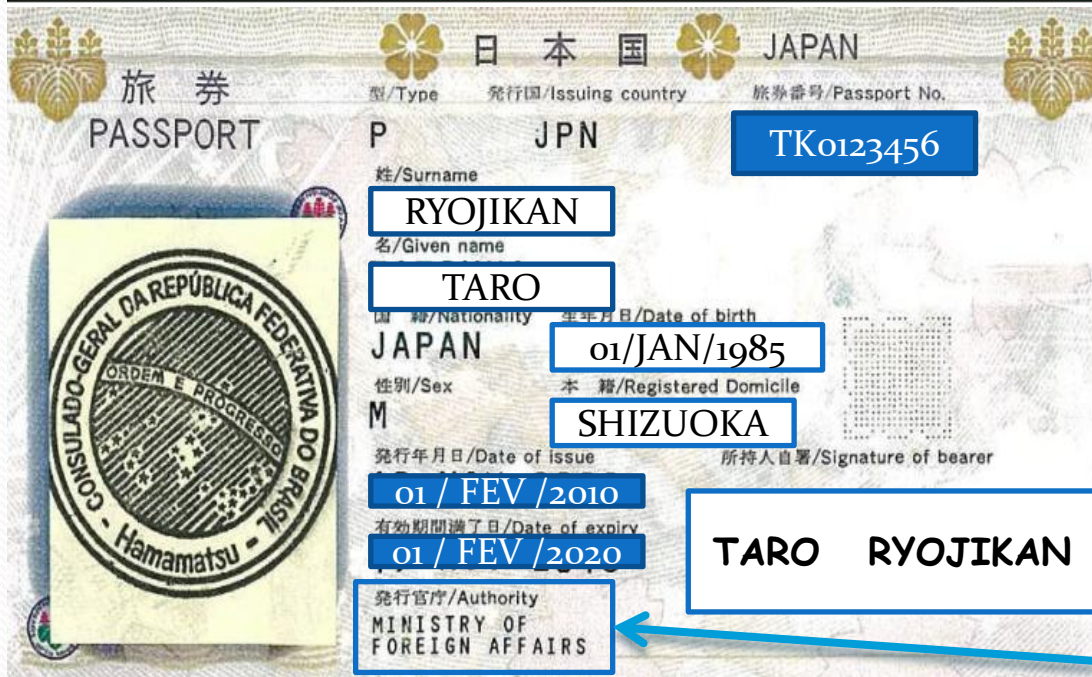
日 本 国 JAPAN

旅 券
PASSPORT

型/Type P
発行国/Issuing country JPN
旅券番号/Passport No. TK0123456

姓/Surname
RYOJIKAN

名/Given name
TARO

国 籍/Nationality
JAPAN

生年月日/Date of birth
01/JAN/1985

性別/Sex
M

本 籍/Registered Domicile
SHIZUOKA

発行年月日/Date of issue
01 / FEV /2010

所持人自署/Signature of bearer
TARO RYOJIKAN

有効期間満了日/Date of expiry
01 / FEV /2020

発行官庁/Authority
MINISTRY OF FOREIGN AFFAIRS

CONSULADO-GERAL DA REPÚBLICA FEDERATIVA DO BRASIL
ORDEM E PROGRESSO
Hamamatsu